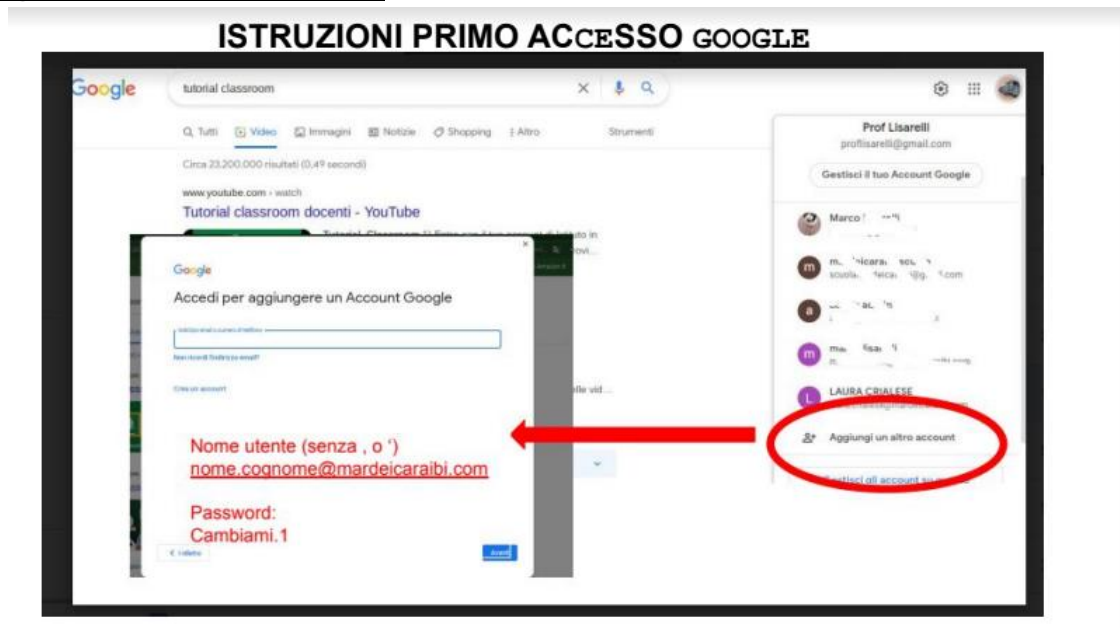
ISTRUZIONI PRIMO ACcESSO GOOGLE

Google

tutorial classroom

Tutti Video Immagini Notizie Shopping Altro Strumenti

Circa 23.200.000 risultati (0,49 secondi)

www.youtube.com › watch

Tutorial classroom docenti - YouTube

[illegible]

Google

Accedi per aggiungere un Account Google

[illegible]

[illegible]

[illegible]

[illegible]

Nome utente (senza , o ')
nome.cognome@mardeicaraibi.com

Password:
Cambiami.1

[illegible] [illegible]

Prof Lisarelli
proflisarelli@gmail.com

Gestisci il tuo Account Google

Marco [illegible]

m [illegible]

a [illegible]

m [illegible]

LAURA CRIALESE

Aggiungi un altro account

Gestisci gli account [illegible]